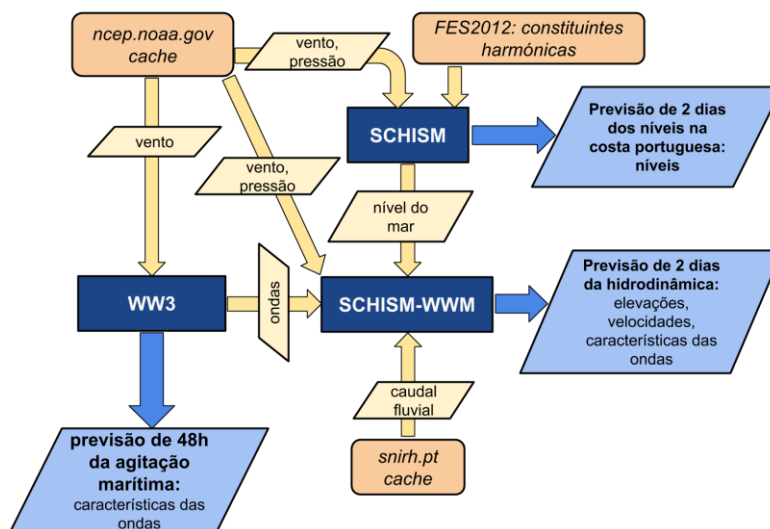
ncep.noaa.gov cache

vento, pressão

FES2012: constituintes harmónicas

vento

SCHISM

Previsão de 2 dias dos níveis na costa portuguesa: níveis

vento, pressão

nível do mar

WW3

ondas

SCHISM-WWM

Previsão de 2 dias da hidrodinâmica: elevações, velocidades, características das ondas

caudal fluvial

previsão de 48h da agitação marítima: características das ondas

snirh.pt cache